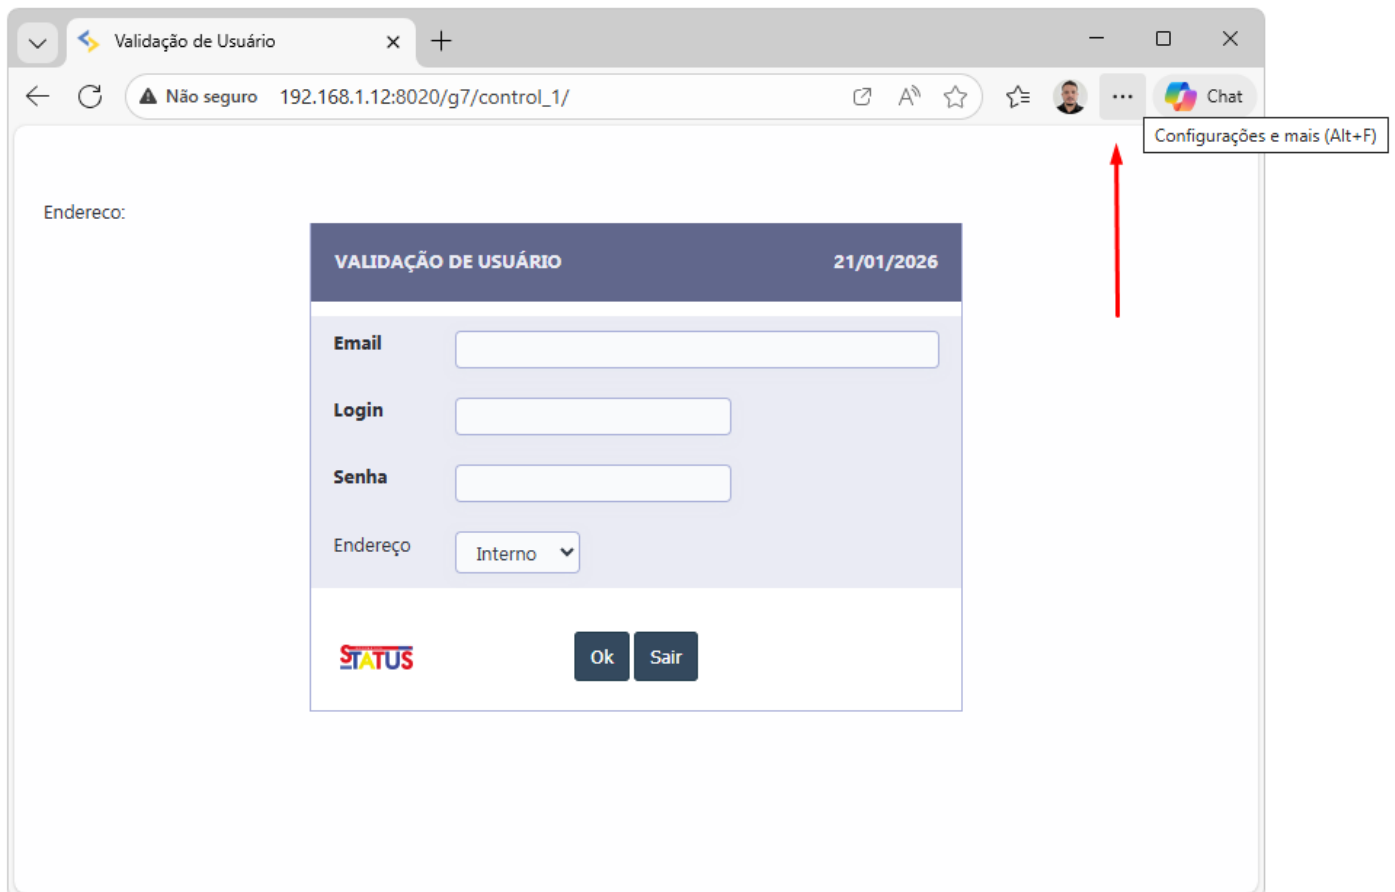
Validação de Usuário

Não seguro 192.168.1.12:8020/g7/control_1/

Chat

Configurações e mais (Alt+F)

Endereco:

VALIDAÇÃO DE USUÁRIO 21/01/2026

Email

Login

Senha

Endereço Interno

STATUS

Ok Sair